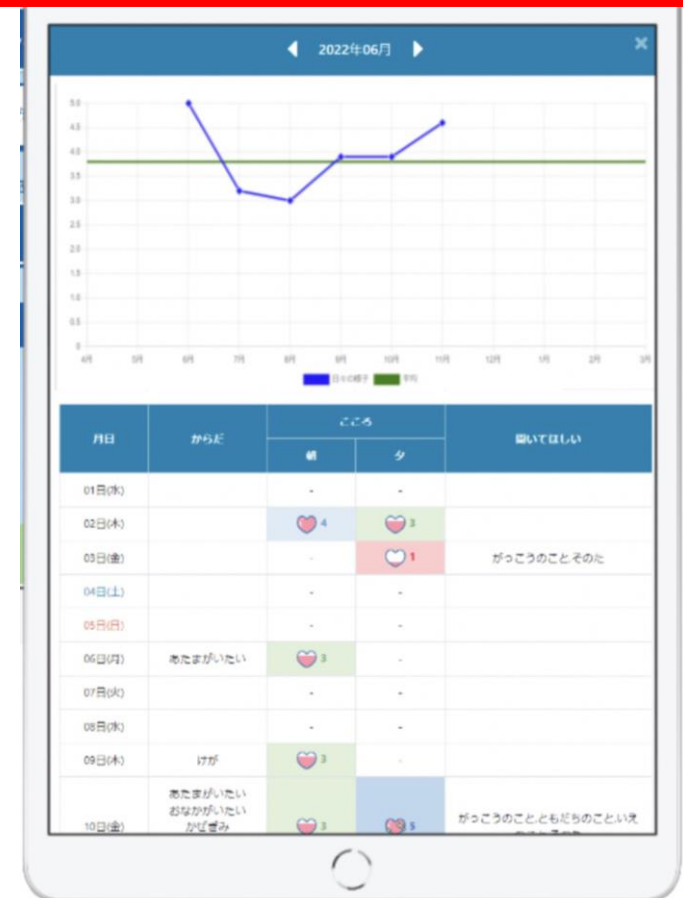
2022年06月

5.0
4.5
4.0
3.5
3.0
2.5
2.0
1.5
1.0
0.5
0

4月 5月 6月 7月 8月 9月 10月 11月 12月 1月 2月 3月

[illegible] 平均

| 月日 | からだ | こころ 朝 | こころ 夕 | 聞いてほしい |
|---|---|---|---|---|
| 01日(水) | | - | - | |
| 02日(木) | | 4 | 3 | |
| 03日(金) | | - | 1 | がっこうのこと,そのた |
| 04日(土) | | - | - | |
| 05日(日) | | - | - | |
| 06日(月) | あたまがいたい | 3 | - | |
| 07日(火) | | - | - | |
| 08日(水) | | - | - | |
| 09日(木) | けが | 3 | - | |
| 10日(金) | あたまがいたい おなかがいたい かぜぎみ | 3 | 5 | がっこうのこと,ともだちのこと,い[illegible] |